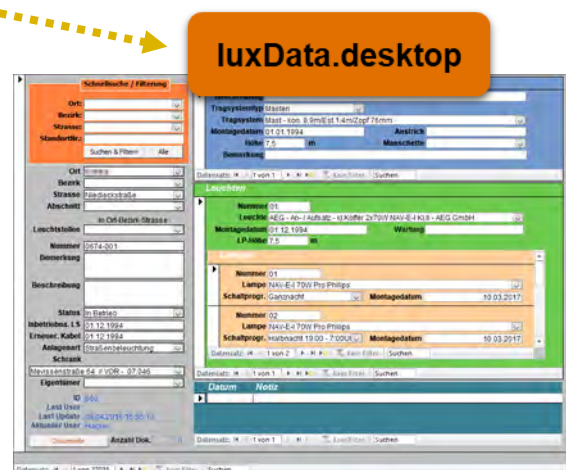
luxData.desktop

Schnellsuche / Filterung
Ort:
Bezirk:
Strasse:
Standortnr.:
Suchen & Filtern
Alle

Ort
Bezirk
Strasse Nädleckstraße
Abschnitt
Im Ort-Bezirk-Strasse
Leuchtstellen
Nummer 0674-001
Bemerkung
Beschreibung
Status In Betrieb
Inbetriebns. LS 01.12.1994
Erneuer. Kabel 01.12.1994
Anlagenart Straßenbeleuchtung
Schrank
Meissenstraße 64 // VDR - 07.046
Eigentümer
ID
Last User
Last Update
Aktueller User
Anzahl Dok.

Tragsystemtyp Masten
Tragsystem Mast - kon. 8,9m/Est 1,4m/Zopf 76mm
Montagedatum 01.01.1994
Anstrich
Höhe 7,5 m
Manschette
Bemerkung
Datensatz: 1 von 1 Kein Filter Suchen

Leuchten
Nummer 01
Leuchte AEG - Ab-/ Aufsatz - kl.Koffer 2x70W NAV-E-I KVG - AEG GmbH
Montagedatum 01.12.1994
Wartung
LP-Höhe 7,5 m
Lampen
Nummer 01
Lampe NAV-E-I 70W Pro Philips
Schaltprogr. Ganznacht
Montagedatum 10.03.2017
Nummer 02
Lampe NAV-E-I 70W Pro Philips
Schaltprogr. Halbnacht 19:00 - 7:00Uhr
Montagedatum 10.03.2017
Datensatz: 1 von 2 Kein Filter Suchen
Datensatz: 1 von 1 Kein Filter Suchen

Datum Notiz
Datensatz: 1 von 1 Kein Filter Suchen
Datensatz: 1 von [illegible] Kein Filter Suchen